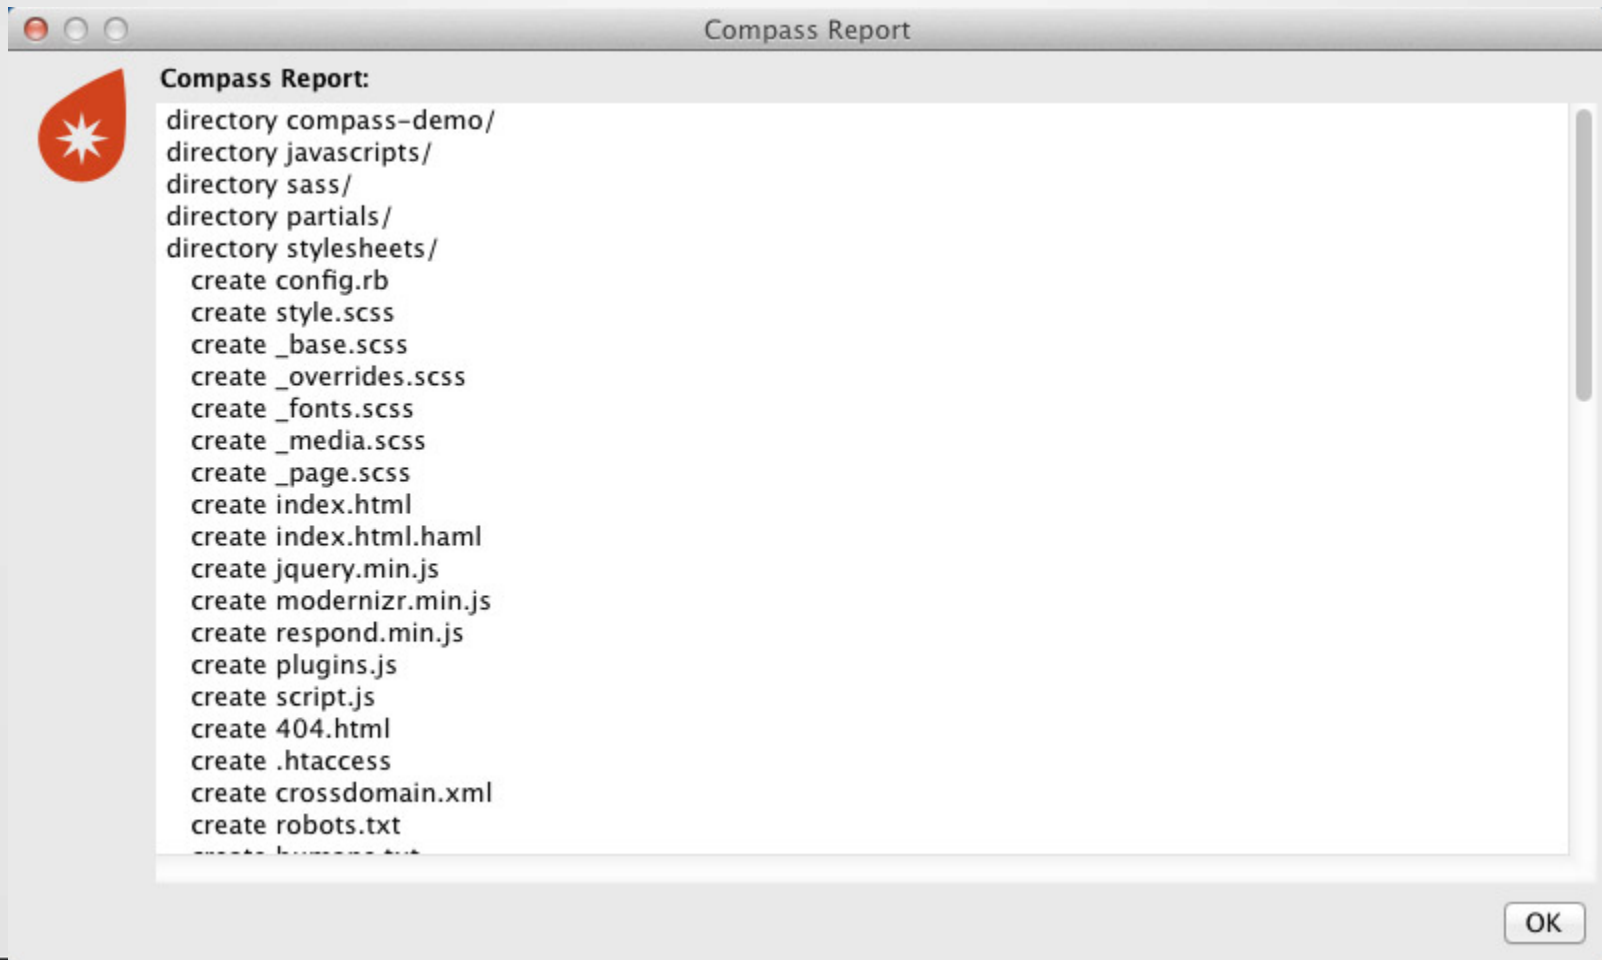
Compass Report

Compass Report:

directory compass-demo/
directory javascripts/
directory sass/
directory partials/
directory stylesheets/
create config.rb
create style.scss
create _base.scss
create _overrides.scss
create _fonts.scss
create _media.scss
create _page.scss
create index.html
create index.html.haml
create jquery.min.js
create modernizr.min.js
create respond.min.js
create plugins.js
create script.js
create 404.html
create .htaccess
create crossdomain.xml
create robots.txt
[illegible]

OK